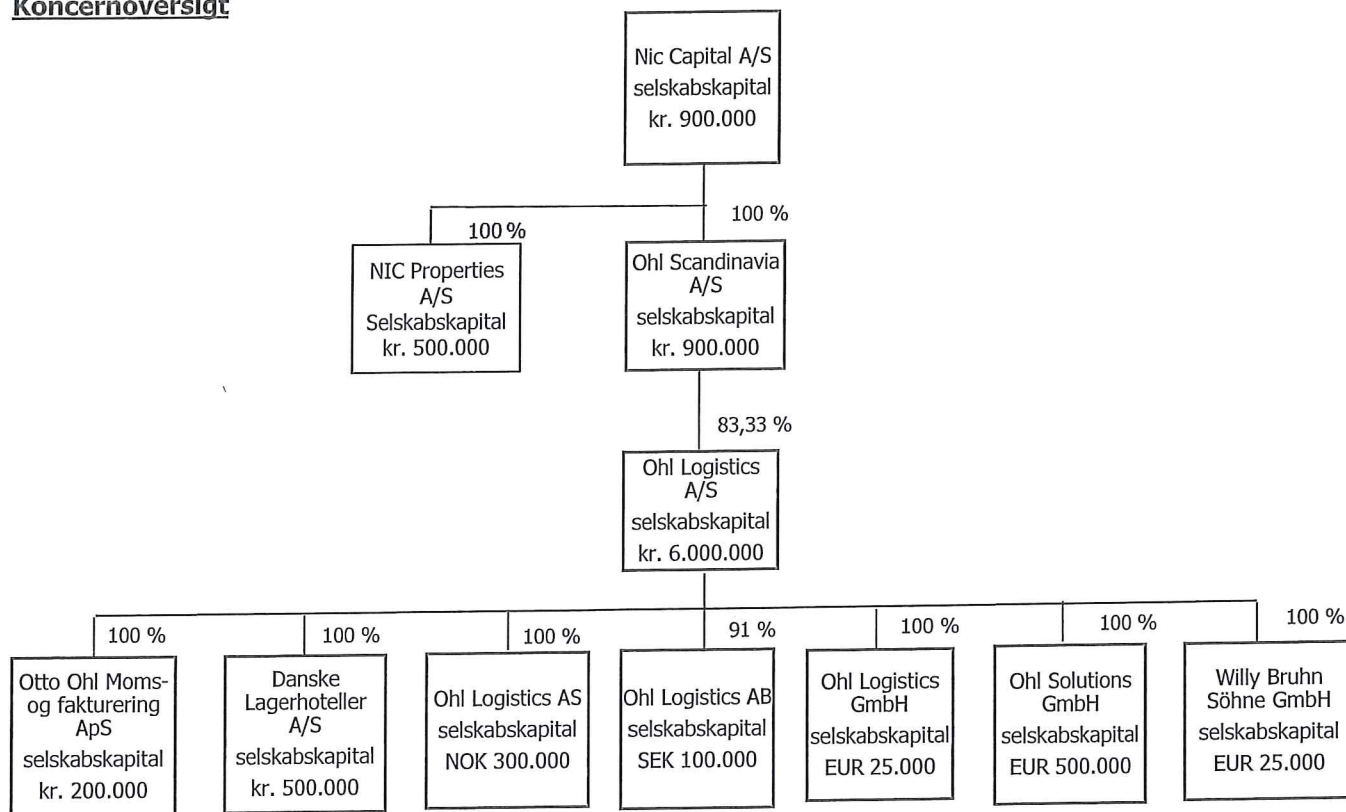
Koncernoversigt

Nic Capital A/S
selskabskapital
kr. 900.000

100 %

100 %

NIC Properties
A/S
Selskabskapital
kr. 500.000

Ohl Scandinavia
A/S
selskabskapital
kr. 900.000

83,33 %

Ohl Logistics
A/S
selskabskapital
kr. 6.000.000

100 %

100 %

100 %

91 %

100 %

100 %

100 %

Otto Ohl Moms- og fakturering
ApS
selskabskapital
kr. 200.000

Danske
Lagerhoteller
A/S
selskabskapital
kr. 500.000

Ohl Logistics AS
selskabskapital
NOK 300.000

Ohl Logistics AB
selskabskapital
SEK 100.000

Ohl Logistics
GmbH
selskabskapital
EUR 25.000

Ohl Solutions
GmbH
selskabskapital
EUR 500.000

Willy Bruhn
Söhne GmbH
selskabskapital
EUR 25.000